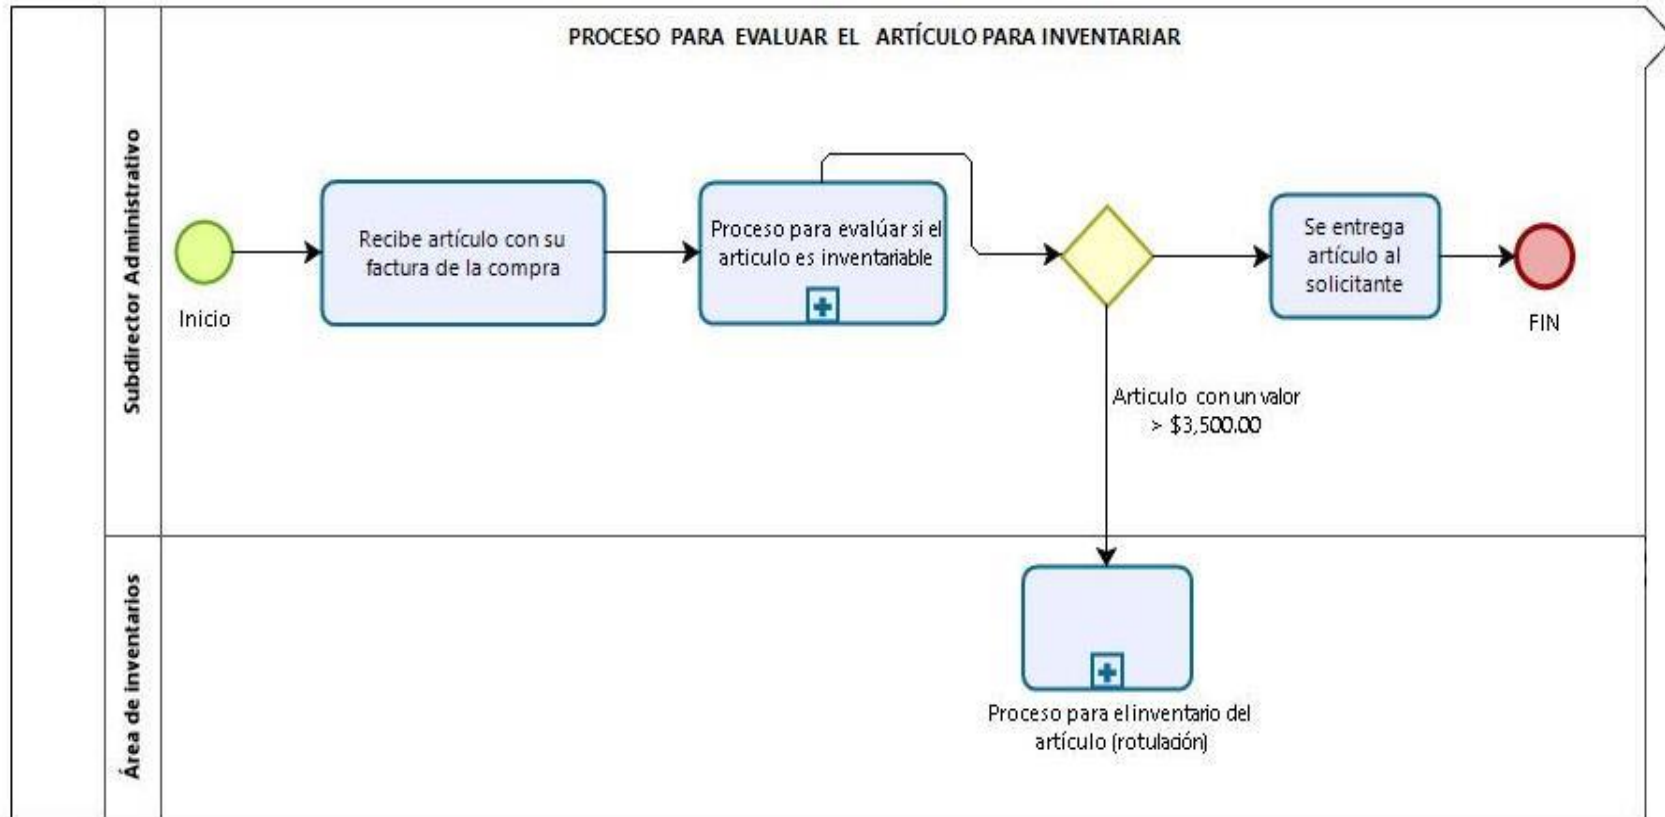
PROCESO PARA EVALUAR EL ARTÍCULO PARA INVENTARIAR

Subdirector Administrativo

Inicio

Recibe artículo con su factura de la compra

Proceso para evalúar si el articulo es inventariable

Se entrega artículo al solicitante

FIN

Articulo con un valor > $3,500.00

Área de Inventarios

Proceso para el inventario del artículo (rotuladón)